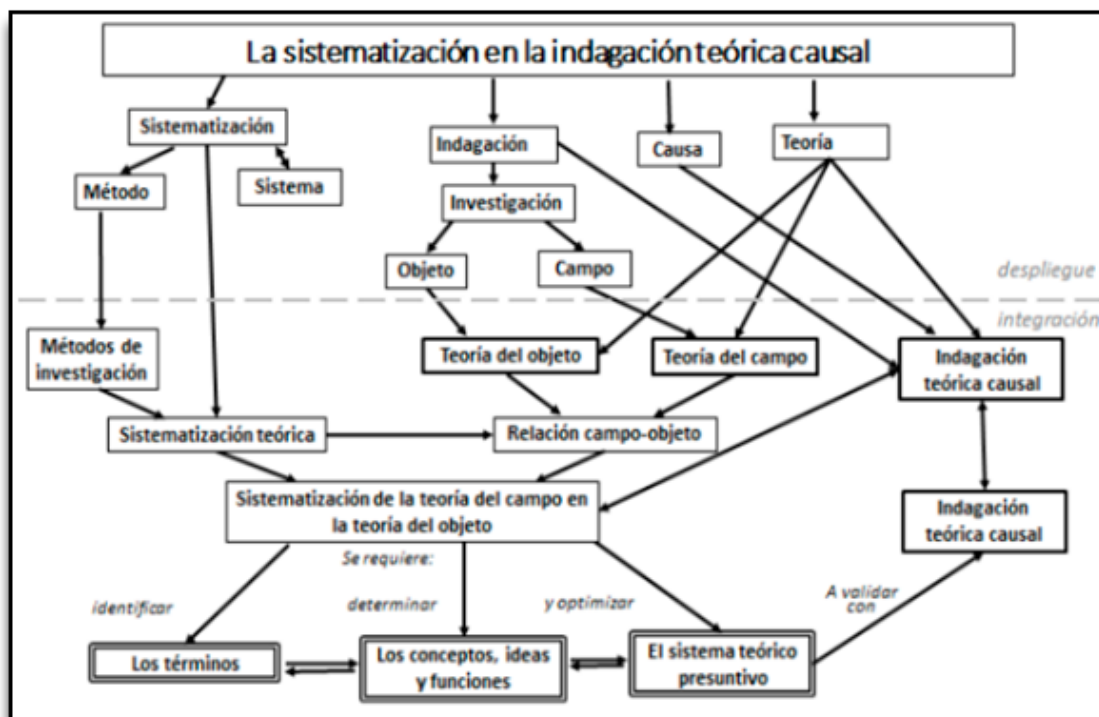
La sistematización en la indagación teórica causal

Sistematización

Método

Sistema

Indagación

Investigación

Objeto

Campo

Causa

Teoría

despliegue

integración

Métodos de investigación

Teoría del objeto

Teoría del campo

Indagación teórica causal

Sistematización teórica

Relación campo-objeto

Sistematización de la teoría del campo en la teoría del objeto

Indagación teórica causal

Se requiere:

identificar

determinar

y optimizar

A validar con

Los términos

Los conceptos, ideas y funciones

El sistema teórico presuntivo